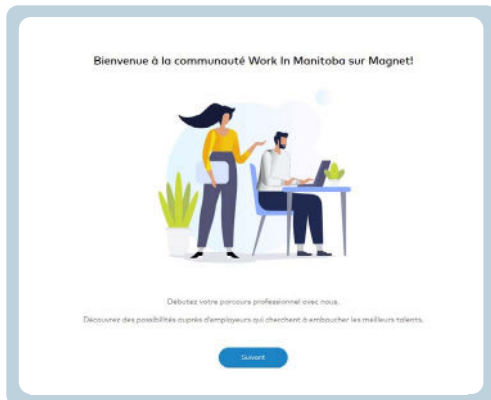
Bienvenue à la communauté Work In Manitoba sur Magnet!

Debutez votre parcours professionnel avec nous.

Découvrez des possibilités auprès d'employeurs qui cherchent à embaucher les meilleurs talents.

Suivant